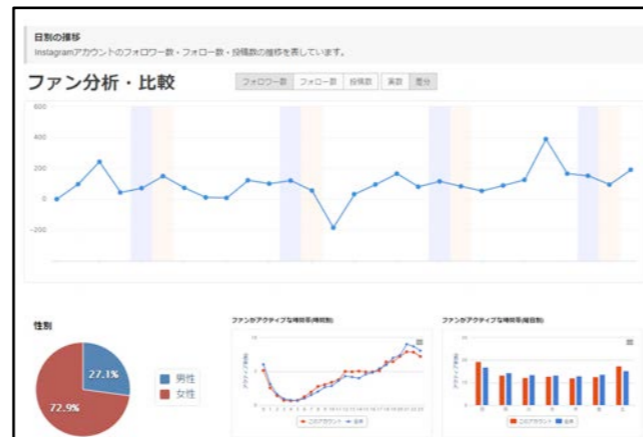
日別の推移
Instagramアカウントのフォロワー数・フォロー数・投稿数の推移を表しています。

ファン分析・比較

フォロワー数 フォロー数 投稿数 実数 差分

600
400
200
0
-200

性別

27.1%
72.9%
男性
女性

ファンがアクティブな時間帯(時間別)

ファンがアクティブな時間帯(曜日別)